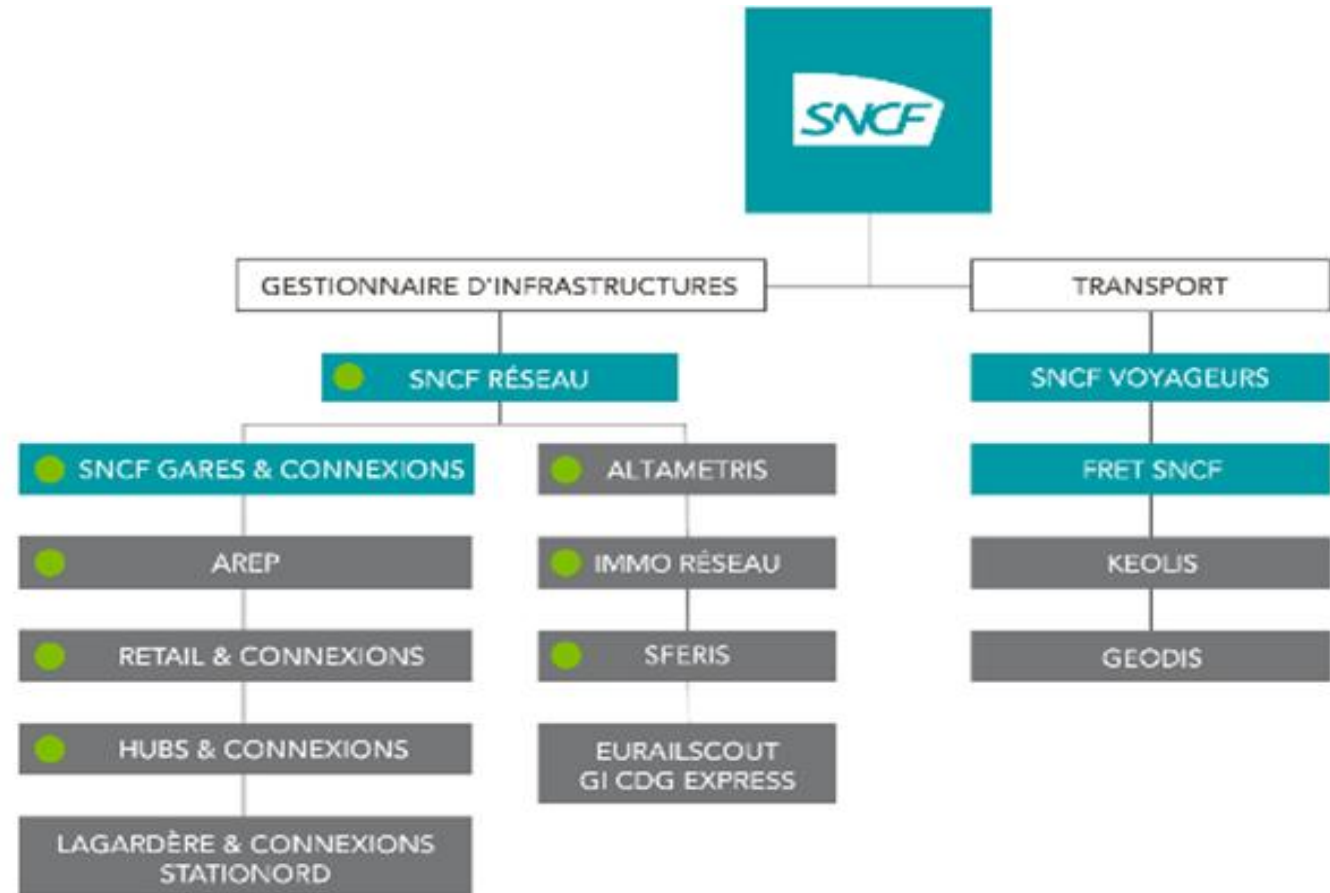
SNCF

GESTIONNAIRE D'INFRASTRUCTURES

TRANSPORT

SNCF RÉSEAU

SNCF GARES & CONNEXIONS

AREP

RETAIL & CONNEXIONS

HUBS & CONNEXIONS

LAGARDÈRE & CONNEXIONS
STATIONORD

ALTAMETRIS

IMMO RÉSEAU

SFERIS

EURAILSCOUT
GI CDG EXPRESS

SNCF VOYAGEURS

FRET SNCF

KEOLIS

GEODIS